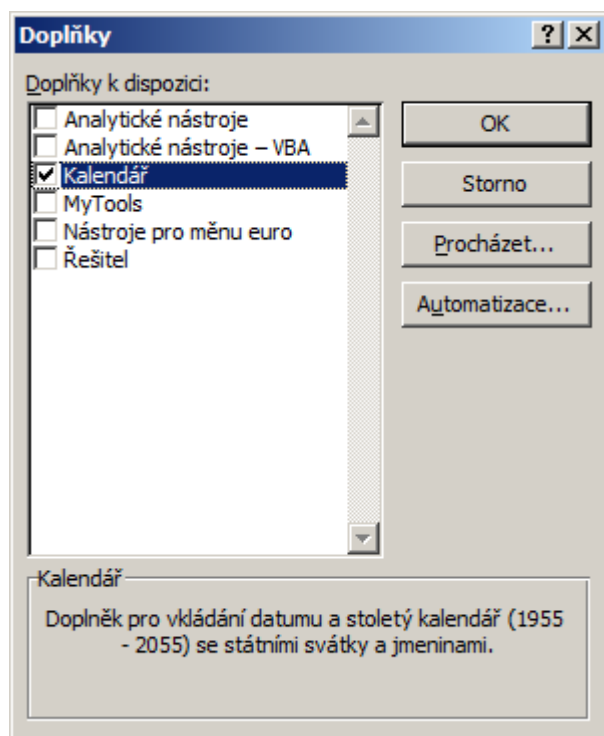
Doplňky
?
Doplňky k dispozici:
Analytické nástroje
Analytické nástroje – VBA
Kalendář
MyTools
Nástroje pro měnu euro
Řešitel
OK
Storno
Procházet...
Automatizace...
Kalendář
Doplněk pro vkládání datumu a stoletý kalendář (1955 - 2055) se státními svátky a jmeninami.